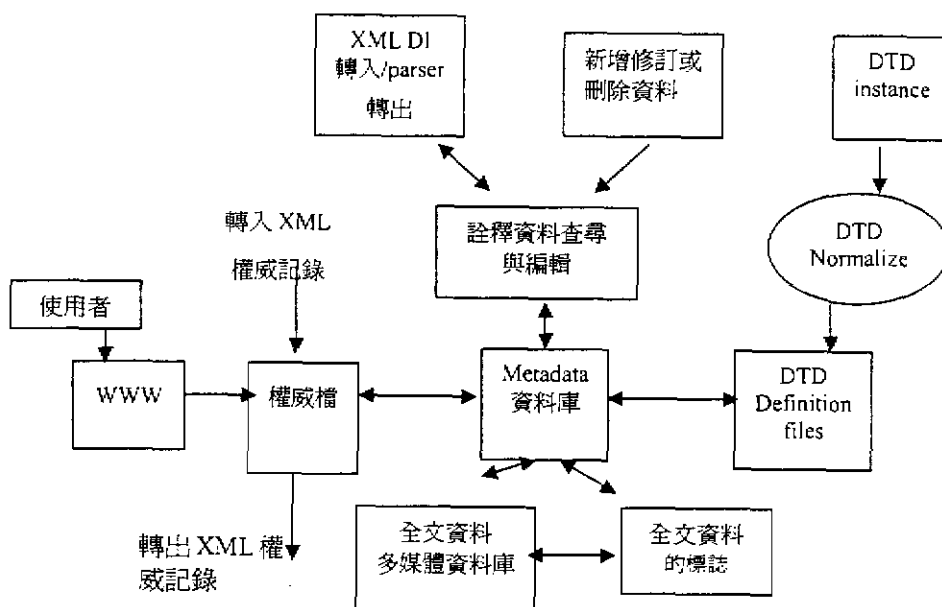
XML DI
轉入/parser
轉出

新增修訂或
刪除資料

DTD
instance

轉入 XML
權威記錄

詮釋資料查尋
與編輯

DTD
Normalize

使用者

WWW

權威檔

Metadata
資料庫

DTD
Definition
files

轉出 XML 權威記錄

全文資料
多媒體資料庫

全文資料
的標誌